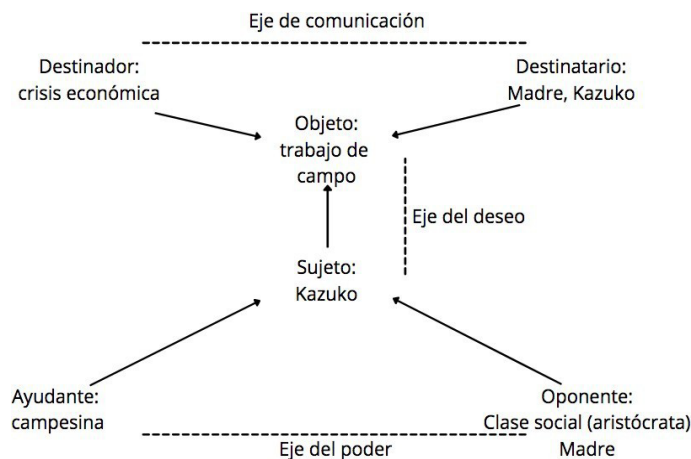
Eje de comunicación

Destinador:
crisis económica

Destinatario:
Madre, Kazuko

Objeto:
trabajo de
campo

Eje del deseo

Sujeto:
Kazuko

Ayudante:
campesina

Oponente:
Clase social (aristócrata)
Madre

Eje del poder